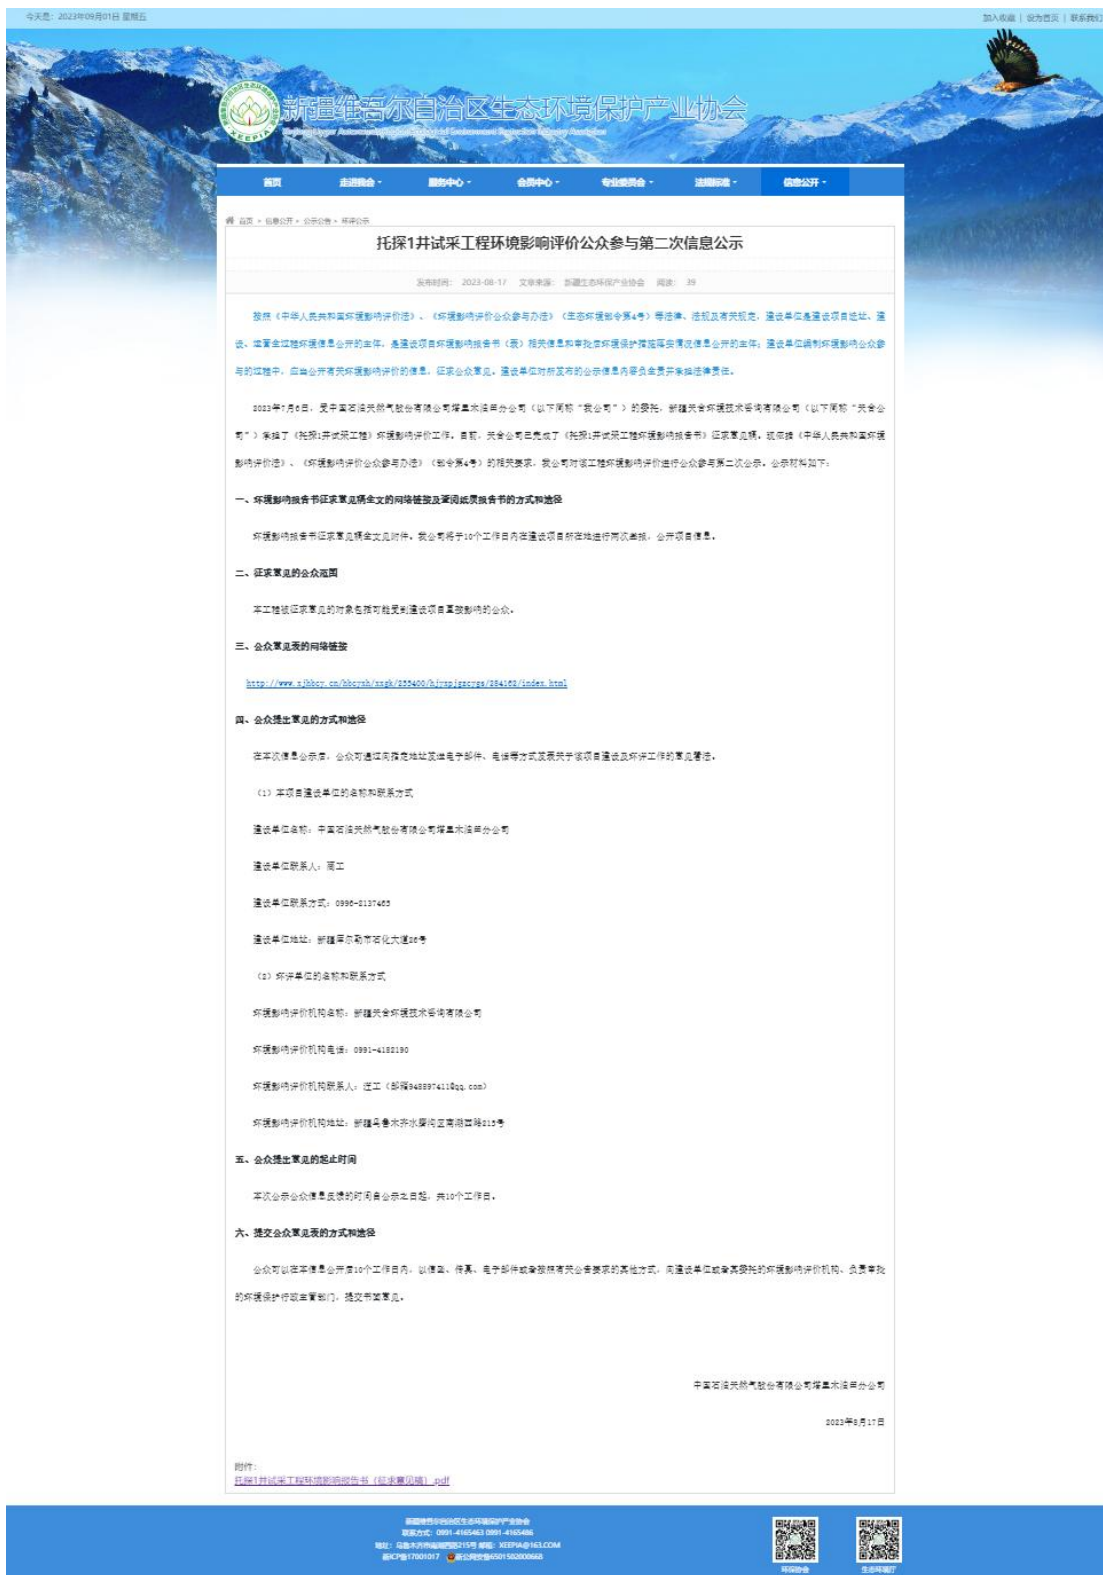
今天是：2023年09月01日 星期五

加入收藏 | 设为首页 | 联系我们

新疆维吾尔自治区生态环境保护产业协会

XEEPIA

首页　走进协会 ·　服务中心 ·　会员中心 ·　专业委员会 ·　法规标准 ·　信息公开 ·

首页 > 信息公开 > 公示公告 > 环评公示

托探1井试采工程环境影响评价公众参与第二次信息公示

发布时间：2023-08-17　文章来源：新疆生态环保产业协会　阅读：39

按照《中华人民共和国环境影响评价法》、《环境影响评价公众参与办法》（生态环境部令第4号）等法律、法规及有关规定，建设单位是建设项目选址、建设、运营全过程环境信息公开的主体，是建设项目环境影响报告书（表）相关信息和审批后环境保护措施落实情况信息公开的主体；建设单位编制环境影响公众参与说明书，应当公开有关环境影响评价的信息，征求公众意见。建设单位对所发布的公示信息内容负全责并承担法律责任。

2023年7月6日，受中国石油天然气股份有限公司塔里木油田分公司（以下简称“我公司”）的委托，新疆天合环境技术咨询有限公司（以下简称“天合公司”）承担了《托探1井试采工程》环境影响评价工作。目前，天合公司已完成了《托探1井试采工程环境影响报告书》征求意见稿，现依据《中华人民共和国环境影响评价法》、《环境影响评价公众参与办法》（部令第4号）的相关要求，我公司对该工程环境影响评价进行公众参与第二次公示。公示材料如下：

一、环境影响报告书征求意见稿全文的网络链接及查阅纸质报告书的方式和途径

环境影响报告书征求意见稿全文见附件。我公司将于10个工作日内在建设项目所在地进行两次张贴，公开项目信息。

二、征求意见的公众范围

本工程征求意见的对象包括可能受到建设项目直接影响的公众。

三、公众意见表的网络链接

http://www.xjhbcy.cn/hbcyxh/xxgk/253400/hjyxpjgzcygs/284162/index.html

四、公众提出意见的方式和途径

在本次信息公示后，公众可通过向指定地址发送电子邮件、电话等方式发表关于该项目建设及环评工作的意见看法。

（1）本项目建设单位的名称和联系方式

建设单位名称：中国石油天然气股份有限公司塔里木油田分公司

建设单位联系人：周工

建设单位联系方式：0996-2137463

建设单位地址：新疆库尔勒市石化大道26号

（2）环评单位的名称和联系方式

环境影响评价机构名称：新疆天合环境技术咨询有限公司

环境影响评价机构电话：0991-4182190

环境影响评价机构联系人：汪工（邮箱948897411@qq.com）

环境影响评价机构地址：新疆乌鲁木齐水磨沟区南湖南路215号

五、公众提出意见的起止时间

本次公示公众信息反馈的时间自公示之日起，共10个工作日。

六、提交公众意见表的方式和途径

公众可以在本信息公开后10个工作日内，以信函、传真、电子邮件或者按照有关公告要求的其他方式，向建设单位或者其委托的环境影响评价机构、负责审批的环境保护行政主管部门，提交书面意见。

中国石油天然气股份有限公司塔里木油田分公司

2023年8月17日

附件：
托探1井试采工程环境影响报告书（征求意见稿）.pdf

新疆维吾尔自治区生态环境保护产业协会
联系方式：0991-4165463 0991-4165486
地址：乌鲁木齐市南湖西路215号 邮箱：XEEPIA@163.COM
新ICP备17001017 新公网安备65010502000668

环保协会　生态环境厅